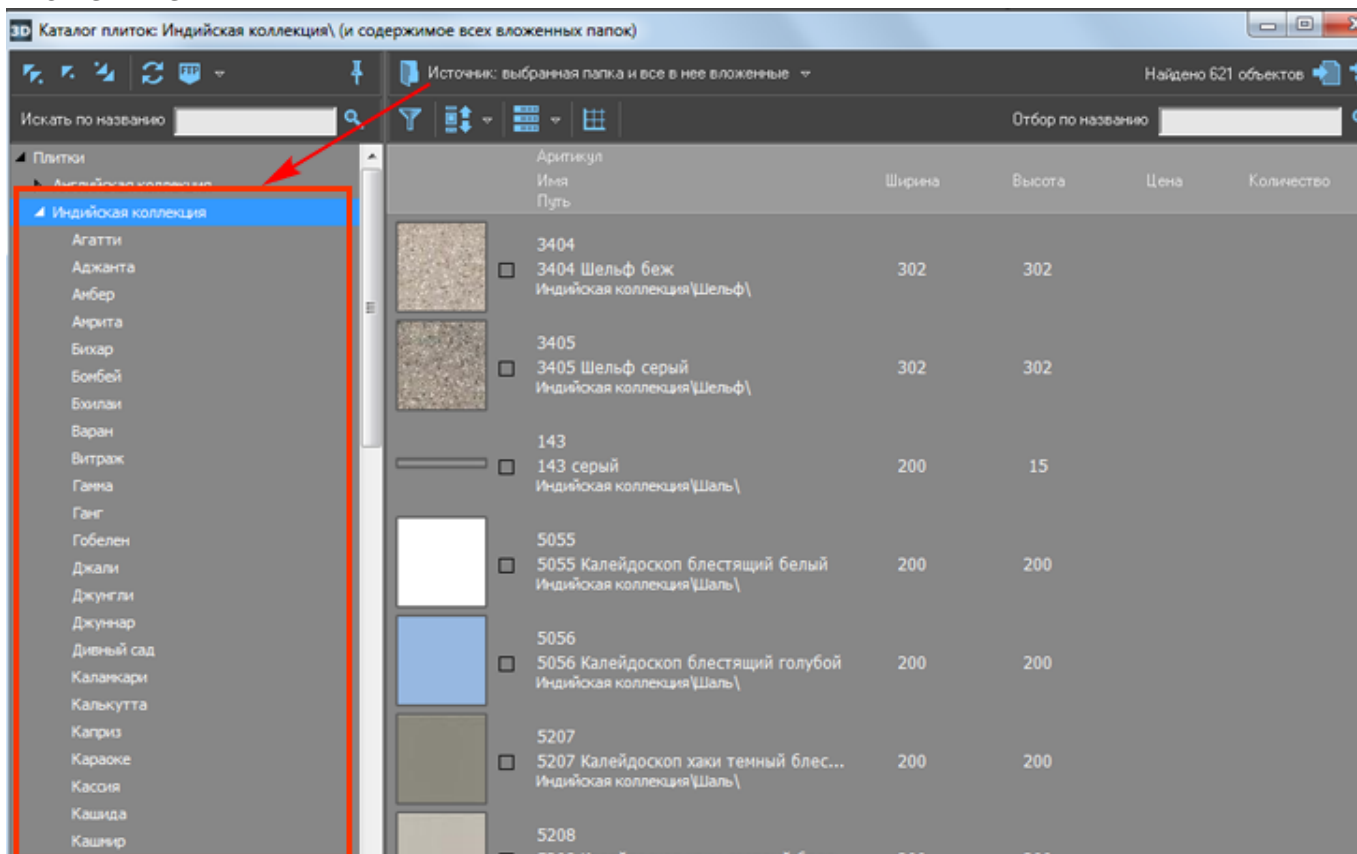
3D Каталог плиток: Индийская коллекция\ (и содержимое всех вложенных папок)

Источник: выбранная папка и все в нее вложенные

Найдено 621 объектов

Искать по названию

Отбор по названию

◢ Плитки
▸ Английская коллекция
◢ Индийская коллекция
Агатти
Аджанта
Амбер
Амрита
Бихар
Бомбей
Бхилаи
Варан
Витраж
Гамма
Ганг
Гобелен
Джали
Джунгли
Джуннар
Дивный сад
Каламкари
Калькутта
Каприз
Караоке
Кассия
Кашида
Кашмир

| Аритикул<br>Имя<br>Путь | Ширина | Высота | Цена | Количество |
|---|---|---|---|---|
| 3404<br>3404 Шельф беж<br>Индийская коллекция\Шельф\ | 302 | 302 | | |
| 3405<br>3405 Шельф серый<br>Индийская коллекция\Шельф\ | 302 | 302 | | |
| 143<br>143 серый<br>Индийская коллекция\Шаль\ | 200 | 15 | | |
| 5055<br>5055 Калейдоскоп блестящий белый<br>Индийская коллекция\Шаль\ | 200 | 200 | | |
| 5056<br>5056 Калейдоскоп блестящий голубой<br>Индийская коллекция\Шаль\ | 200 | 200 | | |
| 5207<br>5207 Калейдоскоп хаки темный блес...<br>Индийская коллекция\Шаль\ | 200 | 200 | | |
| 5208<br>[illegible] | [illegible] | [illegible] | | |